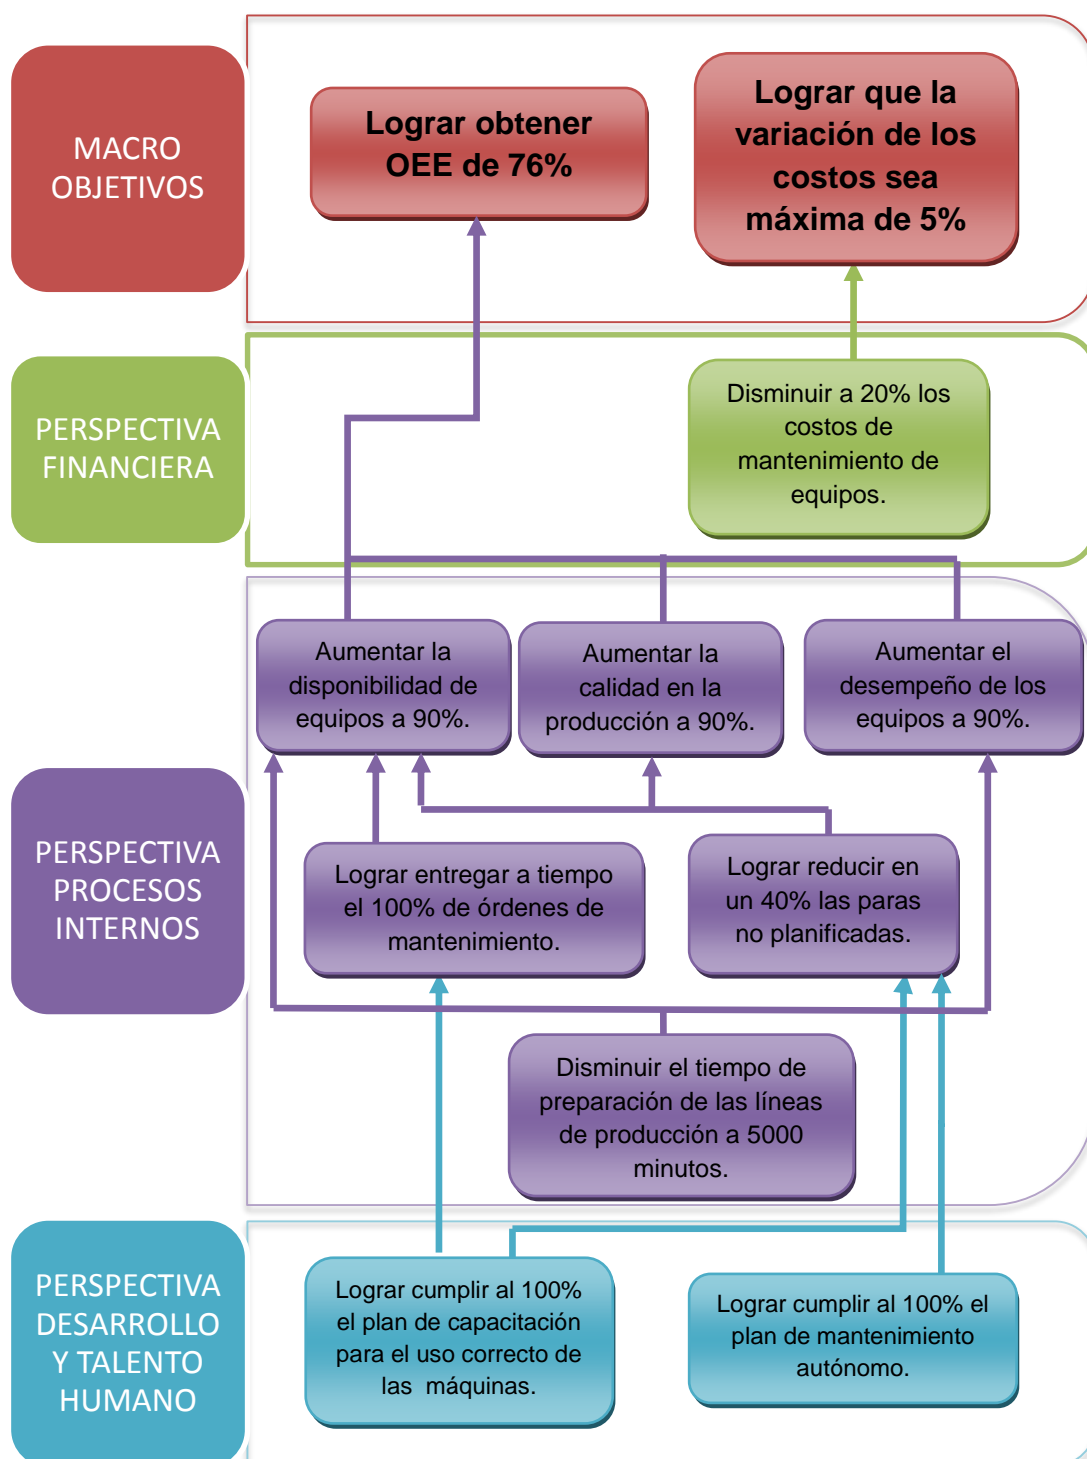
MACRO OBJETIVOS

Lograr obtener OEE de 76%

Lograr que la variación de los costos sea máxima de 5%

PERSPECTIVA FINANCIERA

Disminuir a 20% los costos de mantenimiento de equipos.

PERSPECTIVA PROCESOS INTERNOS

Aumentar la disponibilidad de equipos a 90%.

Aumentar la calidad en la producción a 90%.

Aumentar el desempeño de los equipos a 90%.

Lograr entregar a tiempo el 100% de órdenes de mantenimiento.

Lograr reducir en un 40% las paras no planificadas.

Disminuir el tiempo de preparación de las líneas de producción a 5000 minutos.

PERSPECTIVA DESARROLLO Y TALENTO HUMANO

Lograr cumplir al 100% el plan de capacitación para el uso correcto de las máquinas.

Lograr cumplir al 100% el plan de mantenimiento autónomo.